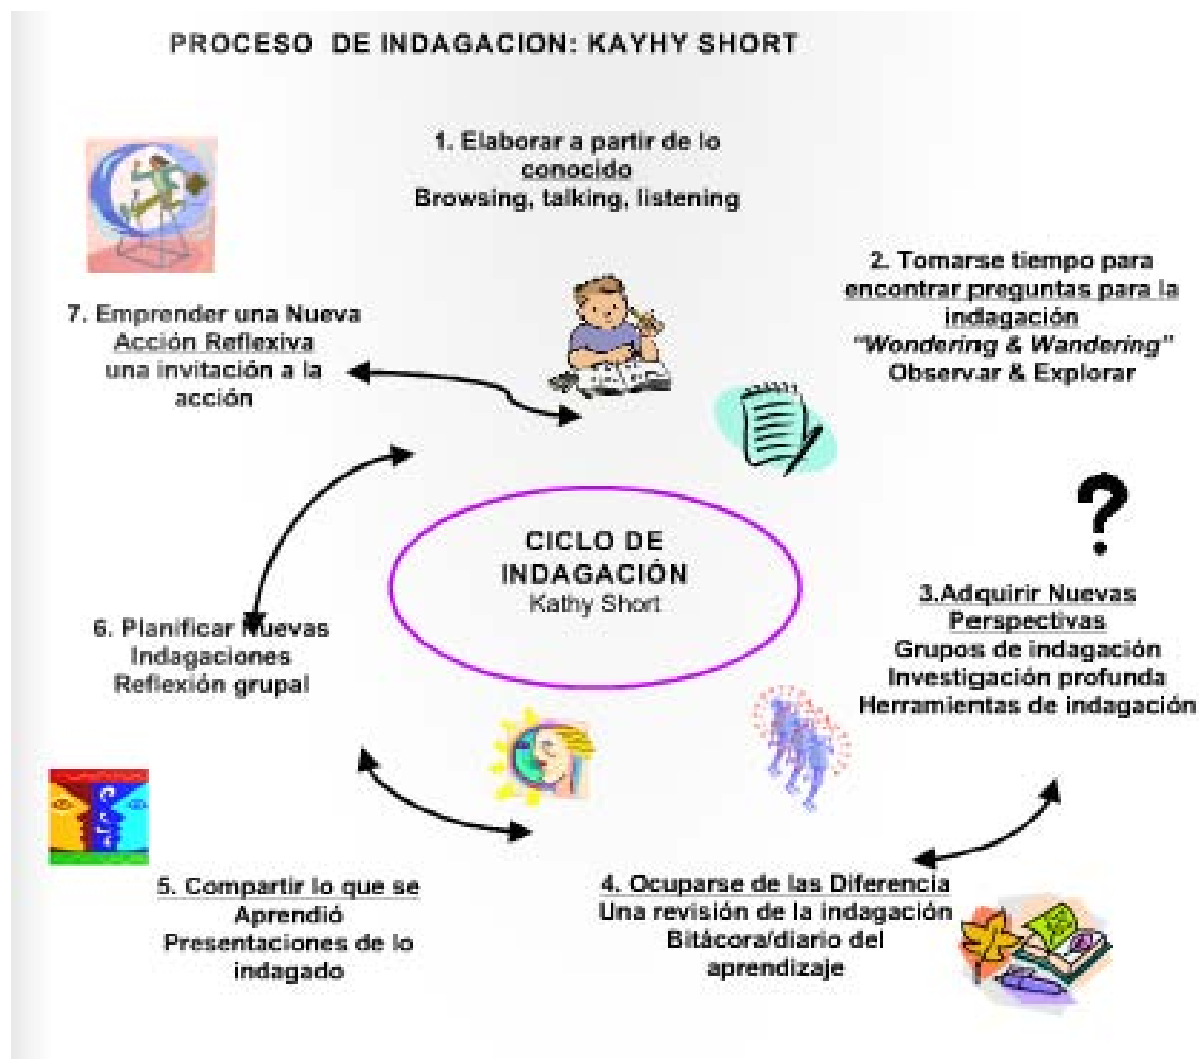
PROCESO DE INDAGACION: KAYHY SHORT

1. Elaborar a partir de lo conocido
Browsing, talking, listening

2. Tomarse tiempo para encontrar preguntas para la indagación
"Wondering & Wandering"
Observ.ar & Explorar

7. Emprender una Nueva Acción Reflexiva
una invitación a la acción

CICLO DE INDAGACIÓN
Kathy Short

?

3.Adquirir Nuevas Perspectivas
Grupos de indagación
Investigación profunda
Herramientas de indagación

6. Planificar Nuevas Indagaciones
Reflexión grupal

5. Compartir lo que se Aprendió
Presentaciones de lo indagado

4. Ocuparse de las Diferencia
Una revisión de la indagación
Bitácora/diario del aprendizaje